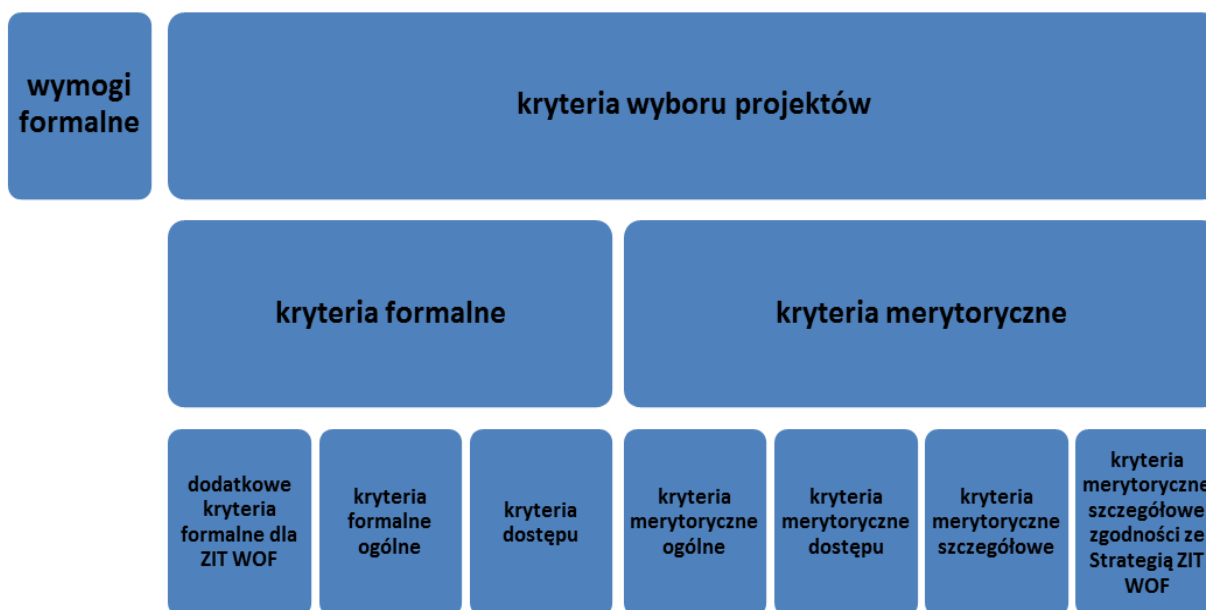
wymogi formalne

kryteria wyboru projektów

kryteria formalne

kryteria merytoryczne

dodatkowe kryteria formalne dla ZIT WOF

kryteria formalne ogólne

kryteria dostępu

kryteria merytoryczne ogólne

kryteria merytoryczne dostępu

kryteria merytoryczne szczegółowe

kryteria merytoryczne szczegółowe zgodności ze Strategią ZIT WOF